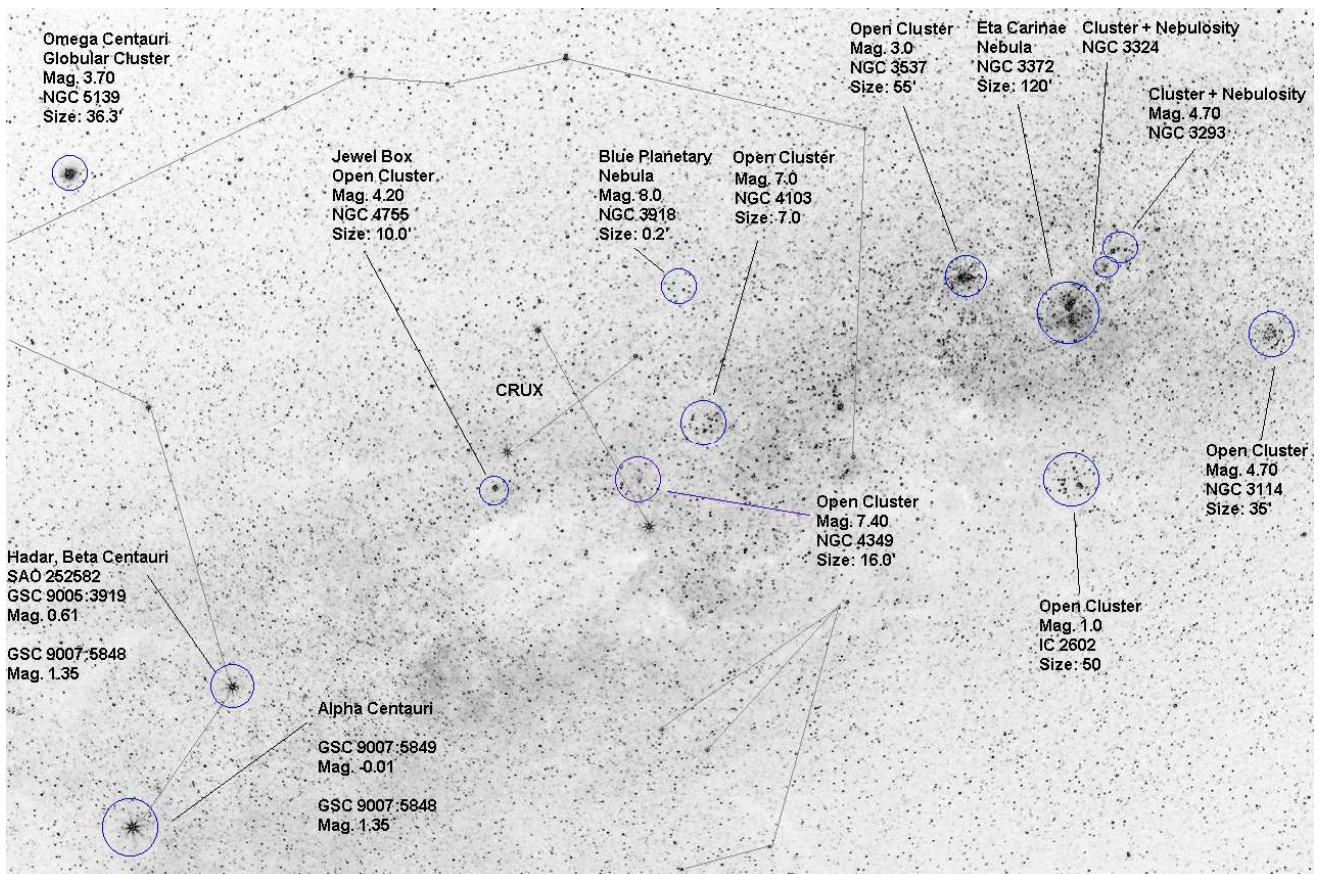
Omega Centauri
Globular Cluster
Mag. 3.70
NGC 5139
Size: 36.3'

Jewel Box
Open Cluster
Mag. 4.20
NGC 4755
Size: 10.0'

Blue Planetary
Nebula
Mag. 8.0
NGC 3918
Size: 0.2'

Open Cluster
Mag. 7.0
NGC 4103
Size: 7.0

Open Cluster
Mag. 3.0
NGC 3537
Size: 55'

Eta Carinae
Nebula
NGC 3372
Size: 120'

Cluster + Nebulosity
NGC 3324

Cluster + Nebulosity
Mag. 4.70
NGC 3293

CRUX

Open Cluster
Mag. 4.70
NGC 3114
Size: 35'

Open Cluster
Mag. 7.40
NGC 4349
Size: 16.0'

Hadar, Beta Centauri
SAO 252582
GSC 9005:3919
Mag. 0.61

GSC 9007:5848
Mag. 1.35

Open Cluster
Mag. 1.0
IC 2602
Size: 50

Alpha Centauri

GSC 9007:5849
Mag. -0.01

GSC 9007:5848
Mag. 1.35